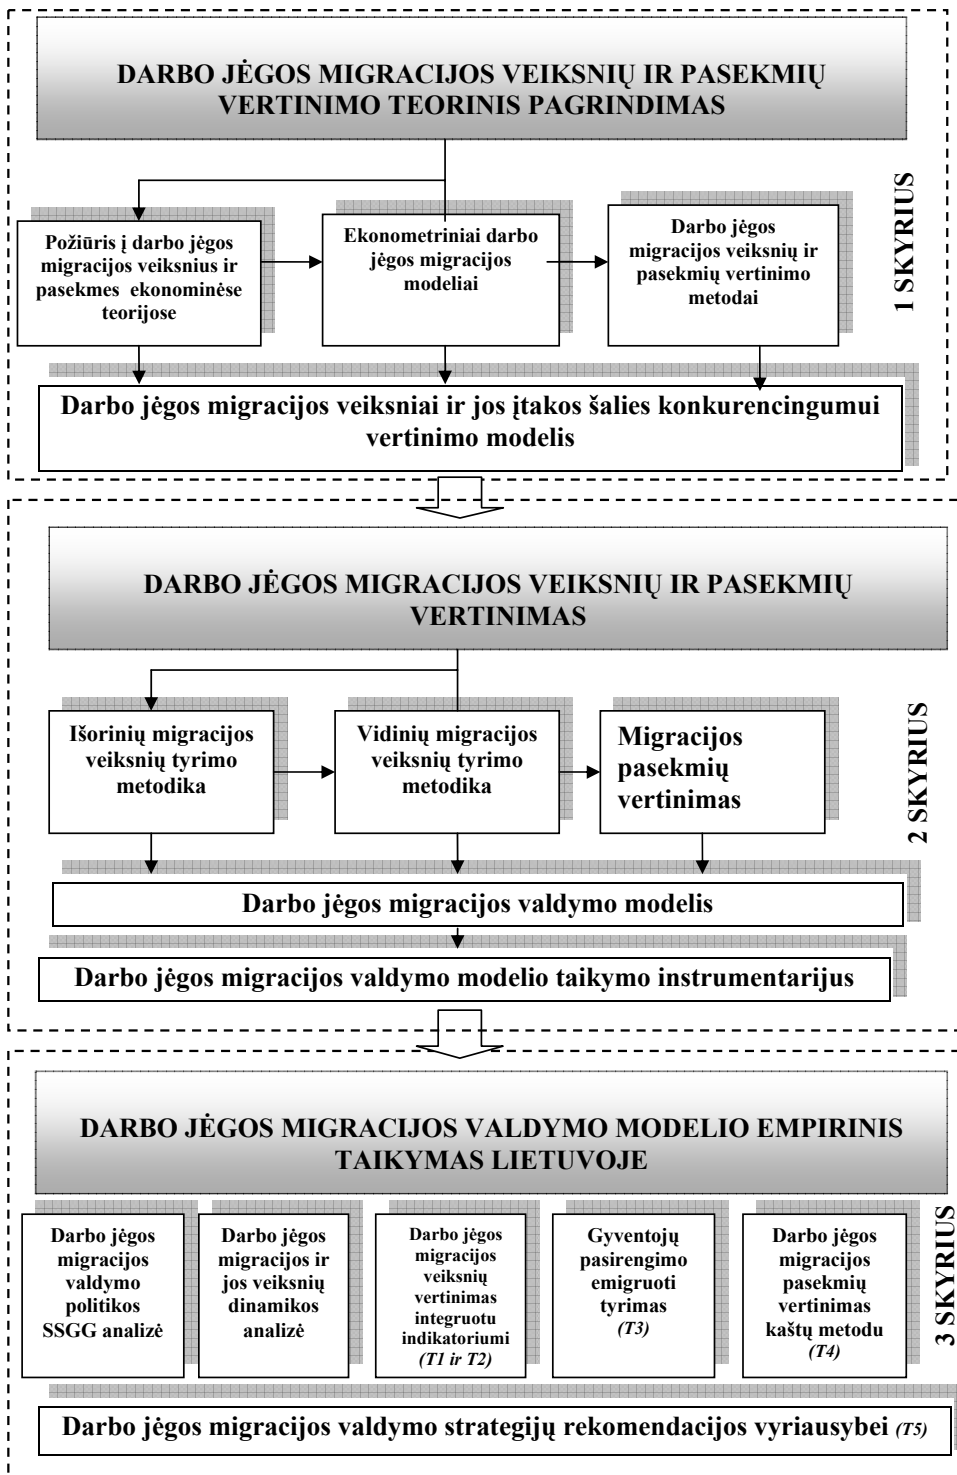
DARBO JĖGOS MIGRACIJOS VEIKSNIŲ IR PASEKMIŲ VERTINIMO TEORINIS PAGRINDIMAS

1 SKYRIUS

Požiūris į darbo jėgos migracijos veiksnius ir pasekmes ekonominėse teorijose

Ekonometriniai darbo jėgos migracijos modeliai

Darbo jėgos migracijos veiksnių ir pasekmių vertinimo metodai

Darbo jėgos migracijos veiksniai ir jos įtakos šalies konkurencingumui vertinimo modelis

DARBO JĖGOS MIGRACIJOS VEIKSNIŲ IR PASEKMIŲ VERTINIMAS

2 SKYRIUS

Išorinių migracijos veiksnių tyrimo metodika

Vidinių migracijos veiksnių tyrimo metodika

Migracijos pasekmių vertinimas

Darbo jėgos migracijos valdymo modelis

Darbo jėgos migracijos valdymo modelio taikymo instrumentarijus

DARBO JĖGOS MIGRACIJOS VALDYMO MODELIO EMPIRINIS TAIKYMAS LIETUVOJE

3 SKYRIUS

Darbo jėgos migracijos valdymo politikos SSGG analizė

Darbo jėgos migracijos ir jos veiksnių dinamikos analizė

Darbo jėgos migracijos veiksnių vertinimas integruotu indikatoriumi *(T1 ir T2)*

Gyventojų pasirengimo emigruoti tyrimas *(T3)*

Darbo jėgos migracijos pasekmių vertinimas kaštų metodu *(T4)*

Darbo jėgos migracijos valdymo strategijų rekomendacijos vyriausybei *(T5)*